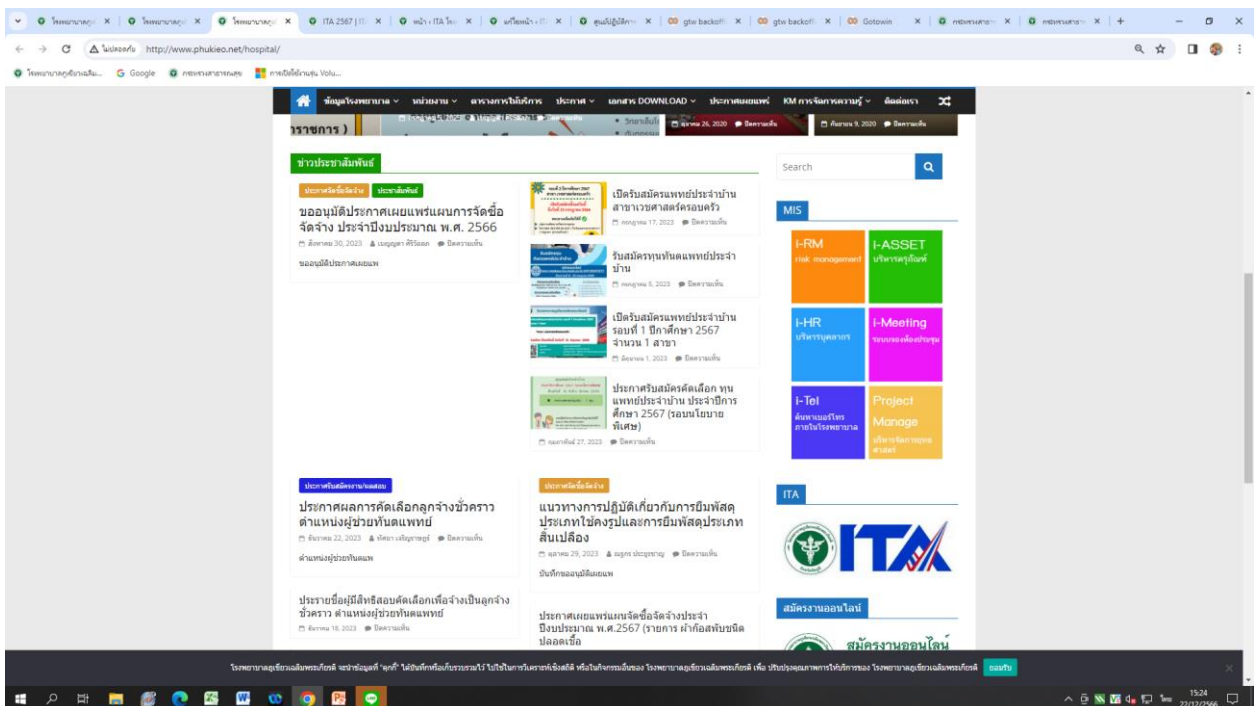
โรงพยาบาลภู | โรงพยาบาลภู | โรงพยาบาลภู | ITA 2567 | IT | หน้า › ITA โร | แก้ไขหน้า › IT | ศูนย์ปฏิบัติการ | gtw backoffi | gtw backoffi | Gotowin | กระทรวงสาธา | กระทรวงสาธา

ไม่ปลอดภัย http://www.phukieo.net/hospital/

โรงพยาบาลภูเขียวเฉลิม... Google กระทรวงสาธารณสุข การบันทึกร้านขุน Volu...

ข้อมูลโรงพยาบาล หน่วยงาน ตารางการให้บริการ ประกาศ เอกสาร DOWNLOAD ประกาศเผยแพร่ KM การจัดการความรู้ ติดต่อเรา

ราชการ )

ตุลาคม 26, 2020 ปิดความเห็น

กันยายน 9, 2020 ปิดความเห็น

ข่าวประชาสัมพันธ์

ประกาศจัดซื้อจัดจ้าง ประชาสัมพันธ์

ขออนุมัติประกาศเผยแพร่แผนการจัดซื้อจัดจ้าง ประจำปีงบประมาณ พ.ศ. 2566

สิงหาคม 30, 2023 เบญญดา ศิริวัฒก ปิดความเห็น

ขออนุมัติประกาศเผยแพร่

เปิดรับสมัครแพทย์ประจำบ้าน สาขาเวชศาสตร์ครอบครัว

กรกฎาคม 17, 2023 ปิดความเห็น

รับสมัครทุนทันตแพทย์ประจำบ้าน

กรกฎาคม 5, 2023 ปิดความเห็น

เปิดรับสมัครแพทย์ประจำบ้าน รอบที่ 1 ปีการศึกษา 2567 จำนวน 1 สาขา

มิถุนายน 1, 2023 ปิดความเห็น

ประกาศรับสมัครคัดเลือก ทุนแพทย์ประจำบ้าน ประจำปีการศึกษา 2567 (รอบนโยบายพิเศษ)

กุมภาพันธ์ 27, 2023 ปิดความเห็น

Search

MIS

I-RM
risk management

I-ASSET
บริหารครุภัณฑ์

I-HR
บริหารบุคลากร

I-Meeting
ระบบจองห้องประชุม

I-Tel
ค้นหาเบอร์โทร ภายในโรงพยาบาล

Project Manage
บริหารจัดการยุทธศาสตร์

ประกาศรับสมัครงาน/ผลสอบ

ประกาศผลการคัดเลือกลูกจ้างชั่วคราว ตำแหน่งผู้ช่วยทันตแพทย์

ธันวาคม 22, 2023 ปิดความเห็น

ตำแหน่งผู้ช่วยทันตแพทย์

ประกาศจัดซื้อจัดจ้าง

แนวทางการปฏิบัติเกี่ยวกับการยืมพัสดุประเภทใช้คงรูปและการยืมพัสดุประเภทสิ้นเปลือง

ตุลาคม 29, 2023 ปิดความเห็น

บันทึกขออนุมัติเผยแพร่

ITA

ITA

ประกาศรายชื่อผู้มีสิทธิสอบคัดเลือกเพื่อจ้างเป็นลูกจ้างชั่วคราว ตำแหน่งผู้ช่วยทันตแพทย์

ธันวาคม 18, 2023 ปิดความเห็น

ประกาศเผยแพร่แผนจัดซื้อจัดจ้างประจำปีงบประมาณ พ.ศ.2567 (รายการ ผ้าก๊อสพับชนิดปลอดเชื้อ

สมัครงานออนไลน์

สมัครงานออนไลน์

ยอมรับ

15:24
22/12/2566